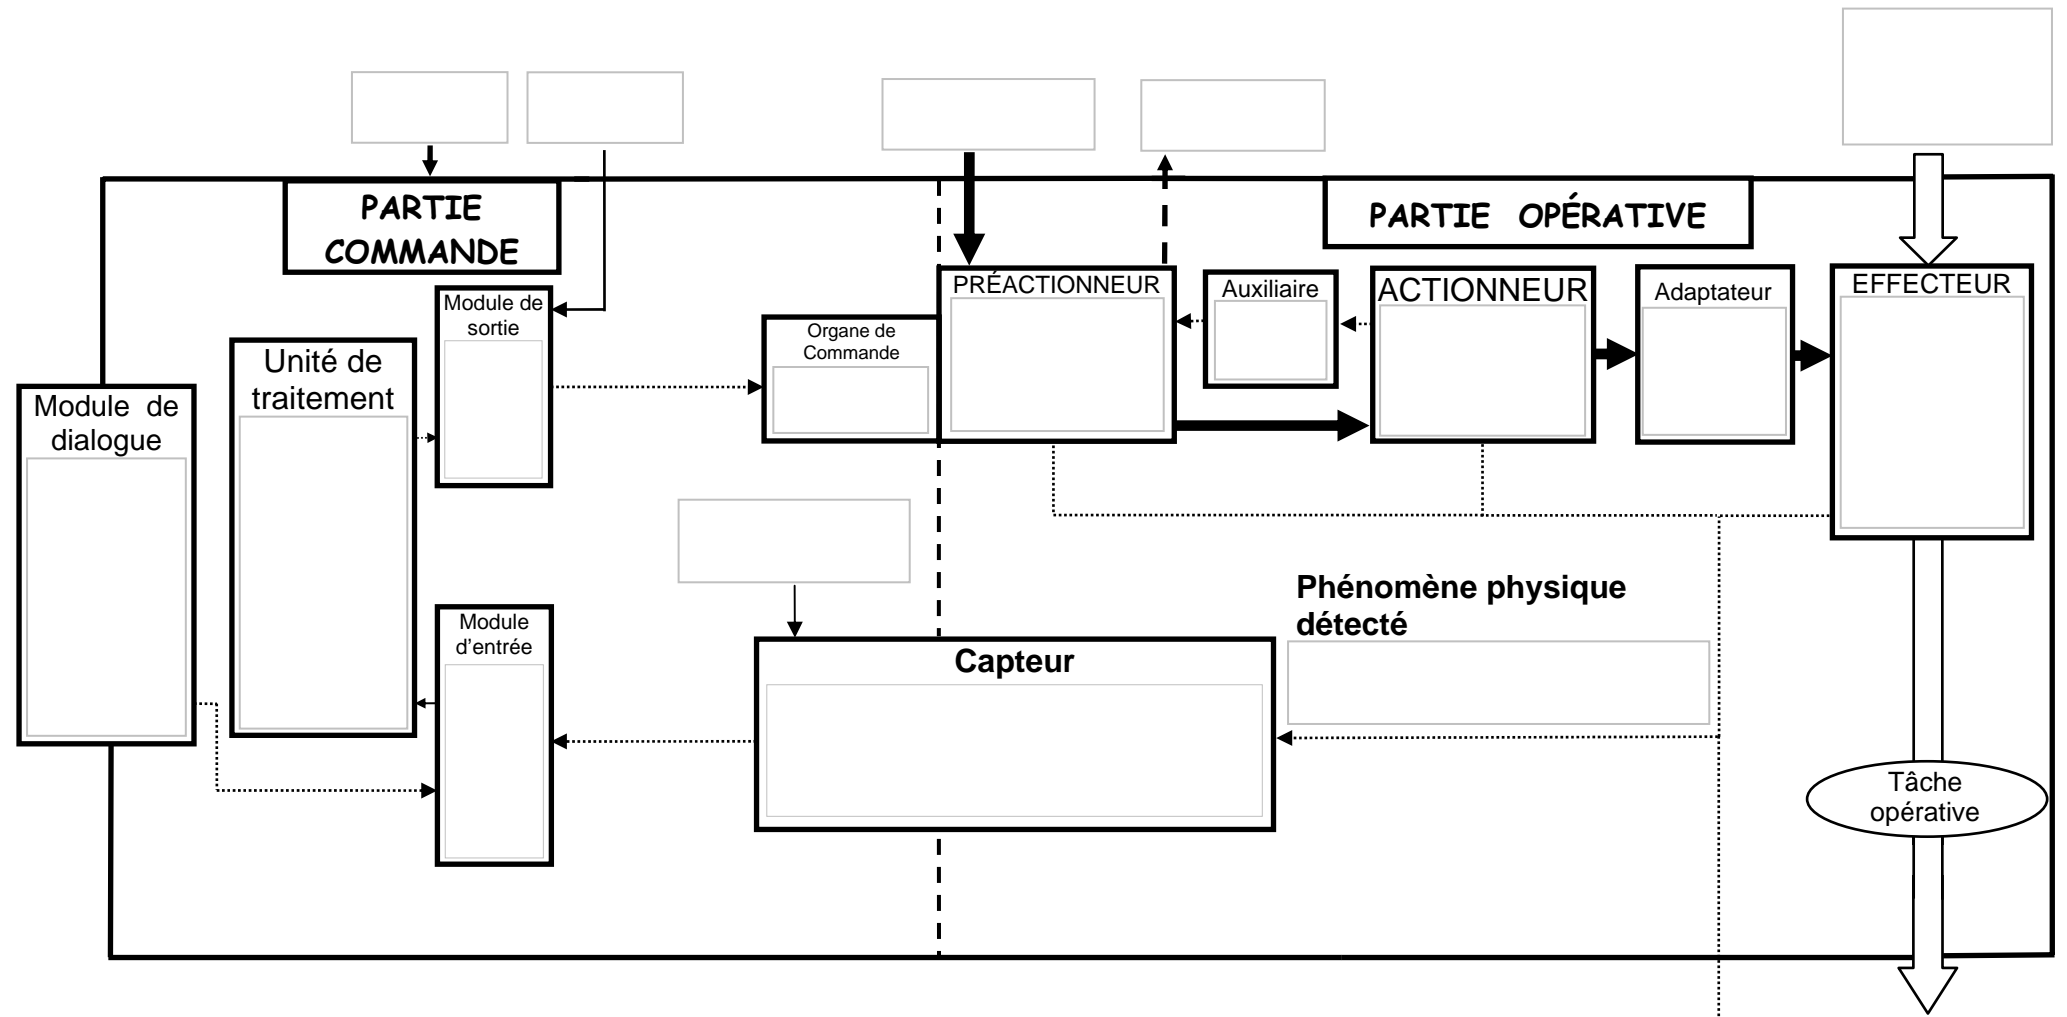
PARTIE COMMANDE

PARTIE OPÉRATIVE

Module de sortie

Unité de traitement

Module de dialogue

Organe de Commande

PRÉACTIONNEUR

Auxiliaire

ACTIONNEUR

Adaptateur

EFFECTEUR

Phénomène physique détecté

Module d'entrée

Capteur

Tâche opérative